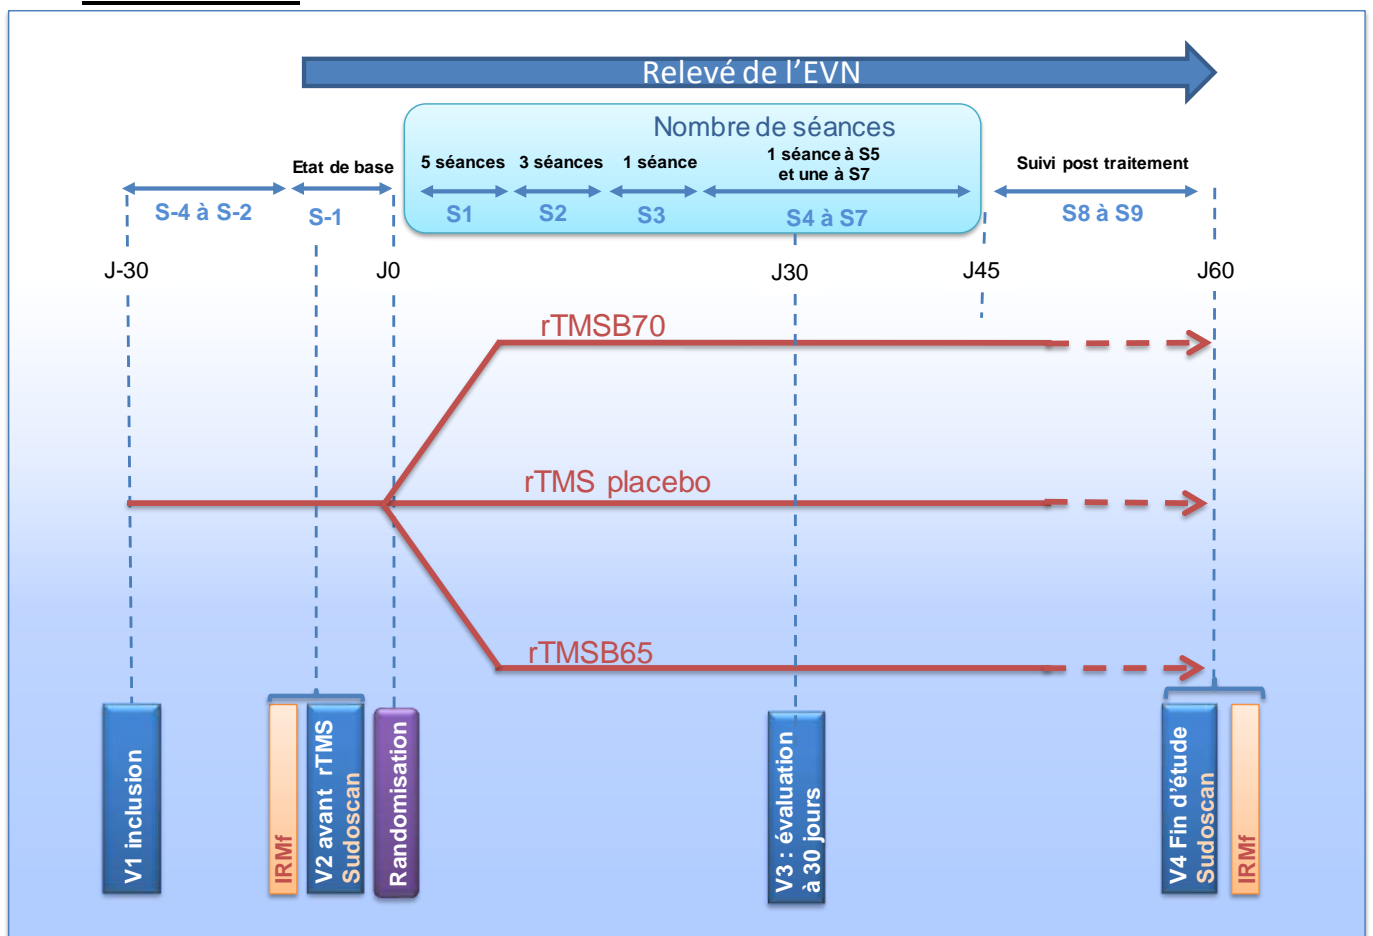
Relevé de l'EVN

Nombre de séances

Etat de base

5 séances

3 séances

1 séance

1 séance à S5 et une à S7

Suivi post traitement

S-4 à S-2

S-1

S1

S2

S3

S4 à S7

S8 à S9

J-30

J0

J30

J45

J60

rTMSB70

rTMS placebo

rTMSB65

V1 inclusion

IRMf

V2 avant rTMS Sudoscan

Randomisation

V3 : évaluation à 30 jours

V4 Fin d'étude Sudoscan

IRMf